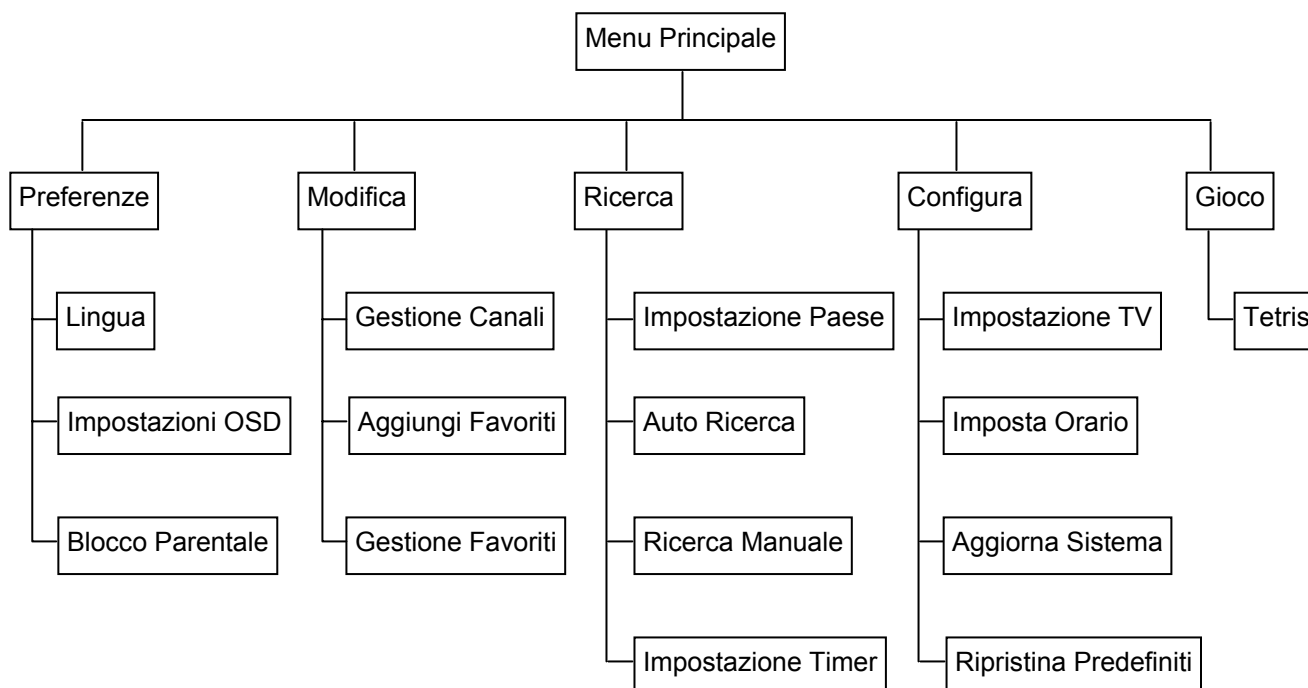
Menu Principale

Preferenze
Lingua
Impostazioni OSD
Blocco Parentale

Modifica
Gestione Canali
Aggiungi Favoriti
Gestione Favoriti

Ricerca
Impostazione Paese
Auto Ricerca
Ricerca Manuale
Impostazione Timer

Configura
Impostazione TV
Imposta Orario
Aggiorna Sistema
Ripristina Predefiniti

Gioco
Tetris